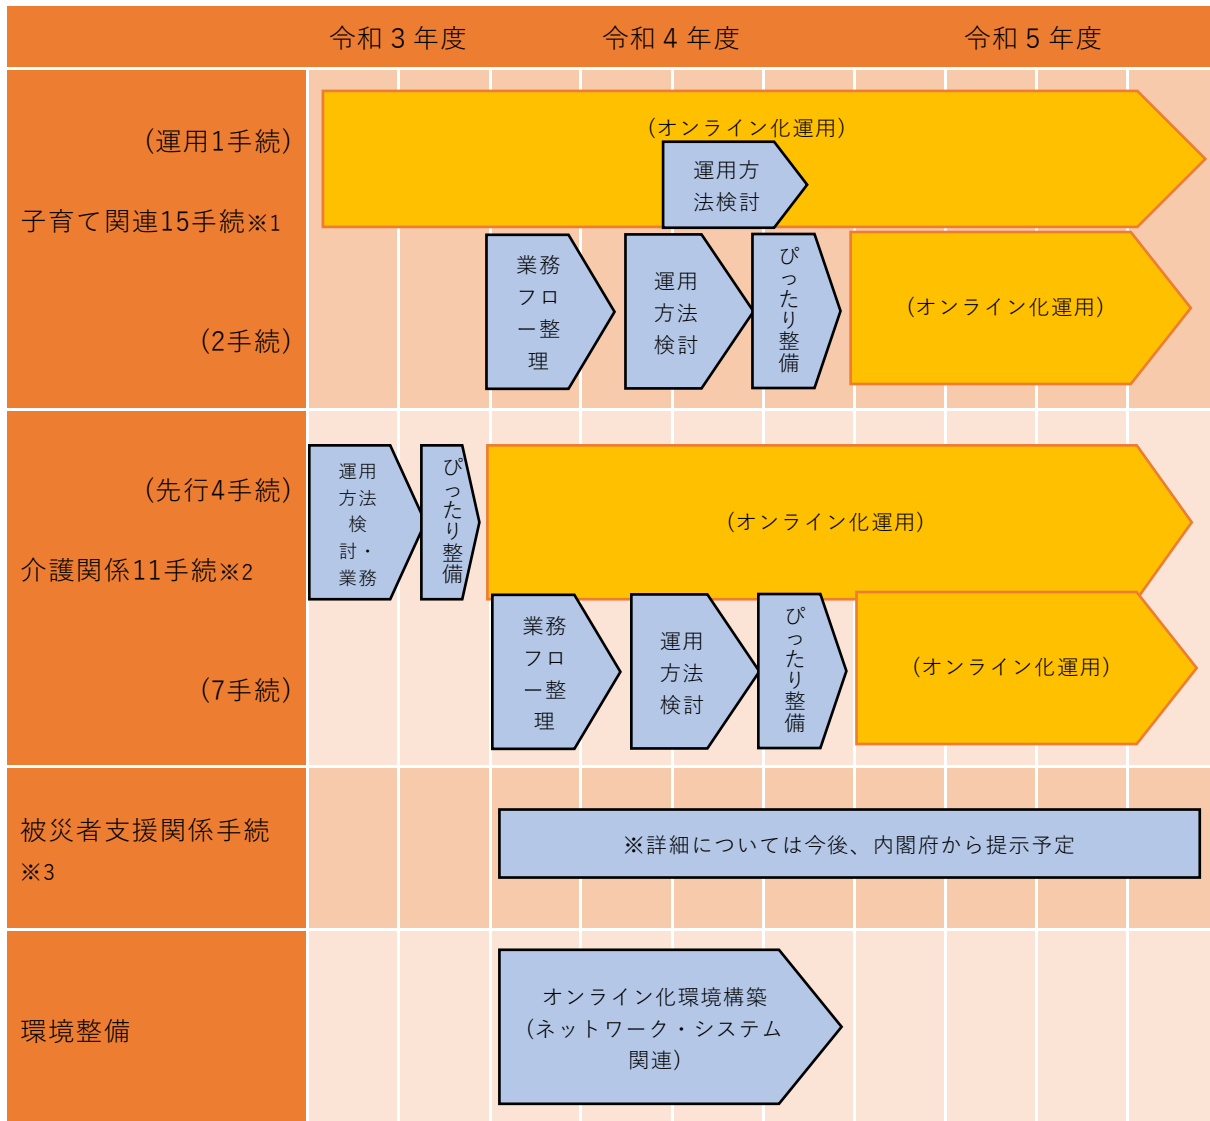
令和３年度 令和４年度 令和５年度

（運用1手続）
子育て関連15手続※1
（2手続）

（オンライン化運用）
運用方法検討

業務フロー整理
運用方法検討
ぴったり整備
（オンライン化運用）

（先行4手続）
介護関係11手続※2
（7手続）

運用方法検討・業務
ぴったり整備
（オンライン化運用）

業務フロー整理
運用方法検討
ぴったり整備
（オンライン化運用）

被災者支援関係手続※3

※詳細については今後、内閣府から提示予定

環境整備

オンライン化環境構築（ネットワーク・システム関連）